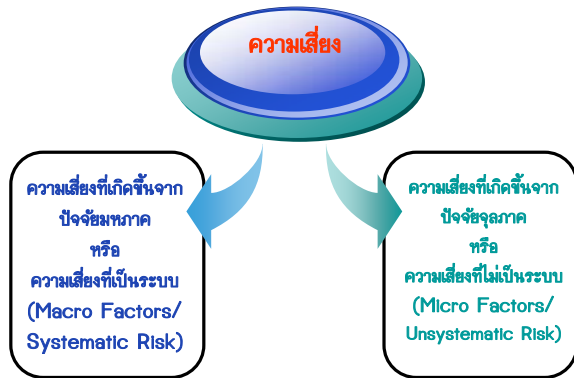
ความเสี่ยง

ความเสี่ยงที่เกิดขึ้นจาก
ปัจจัยมหภาค
หรือ
ความเสี่ยงที่เป็นระบบ
(Macro Factors/
Systematic Risk)

ความเสี่ยงที่เกิดขึ้นจาก
ปัจจัยจุลภาค
หรือ
ความเสี่ยงที่ไม่เป็นระบบ
(Micro Factors/
Unsystematic Risk)